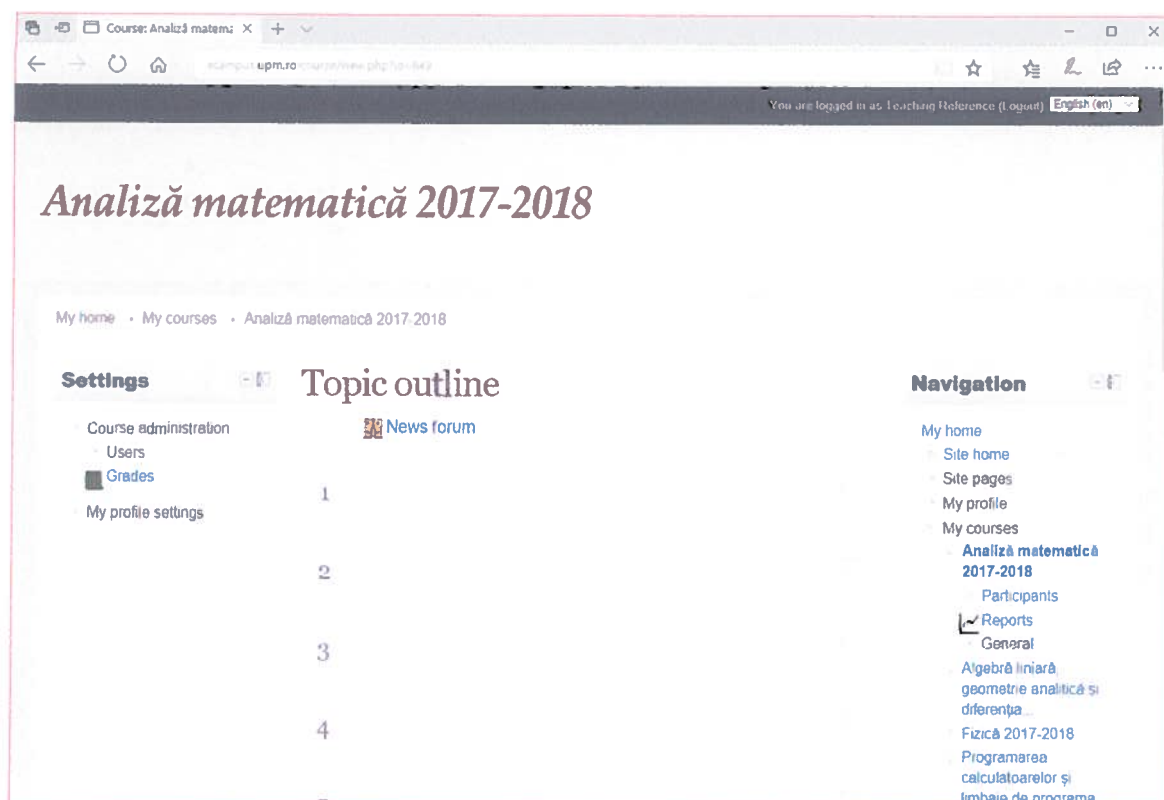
Course: Analiză matema ×

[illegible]upm.ro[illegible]

You are logged in as Teaching Reference (Logout) English (en)

Analiză matematică 2017-2018

My home › My courses › Analiză matematică 2017-2018

Settings

Course administration
Users
Grades
My profile settings

Topic outline

News forum

1

2

3

4

Navigation

My home
Site home
Site pages
My profile
My courses
Analiză matematică 2017-2018
Participants
Reports
General
Algebră liniară, geometrie analitică și diferențiа...
Fizică 2017-2018
Programarea calculatoarelor și limbaje de programa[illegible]